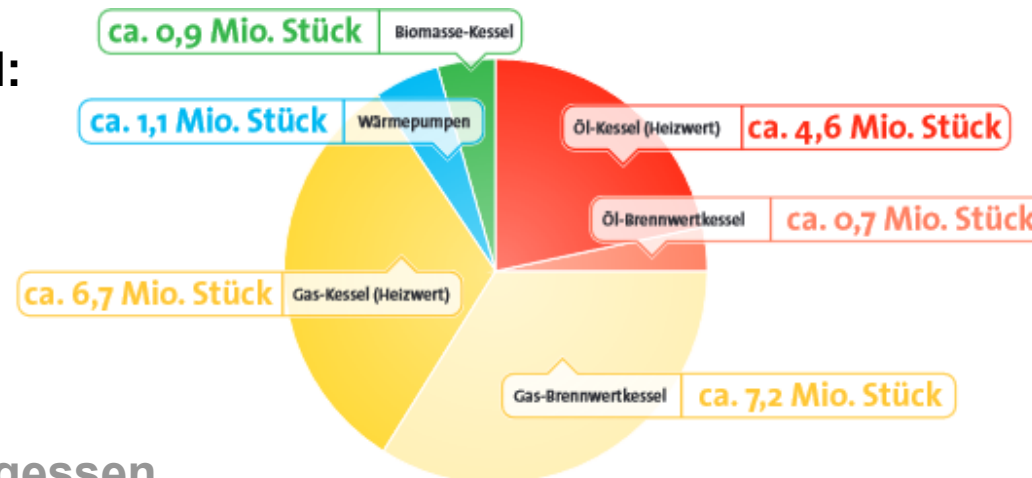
l:

ca. 0,9 Mio. Stück Biomasse-Kessel

ca. 1,1 Mio. Stück Wärmepumpen

Öl-Kessel (Heizwert) ca. 4,6 Mio. Stück

Öl-Brennwertkessel ca. 0,7 Mio. Stück

ca. 6,7 Mio. Stück Gas-Kessel (Heizwert)

Gas-Brennwertkessel ca. 7,2 Mio. Stück

gessen